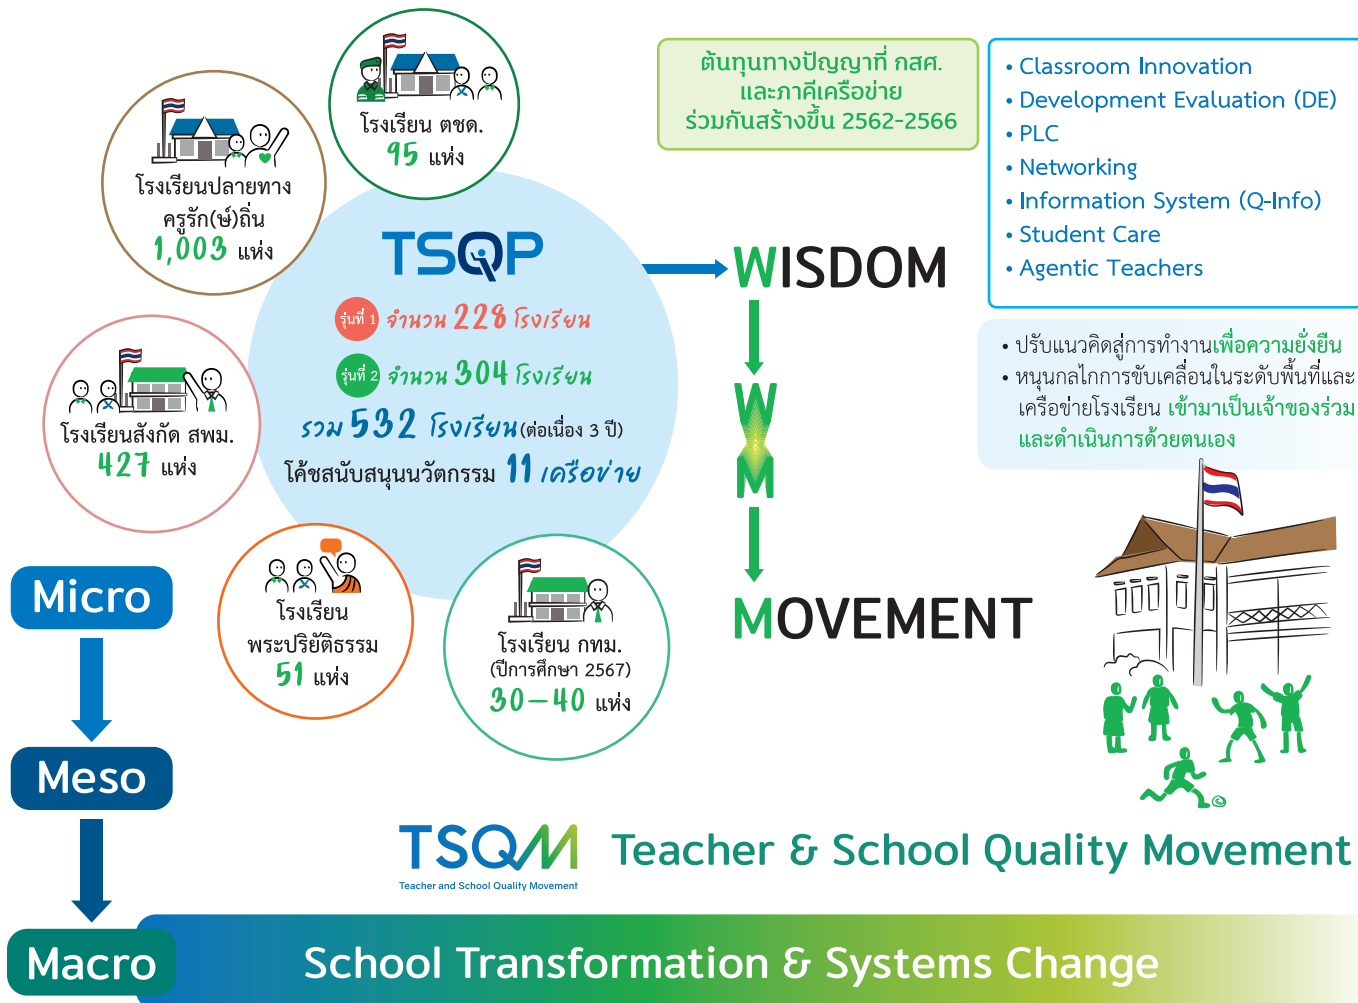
โรงเรียน ตชด.
95 แห่ง

โรงเรียนปลายทาง ครูรัก(ษ์)ถิ่น
1,003 แห่ง

ต้นทุนทางปัญญาที่ กสศ. และภาคีเครือข่าย ร่วมกันสร้างขึ้น 2562-2566

• Classroom Innovation
• Development Evaluation (DE)
• PLC
• Networking
• Information System (Q-Info)
• Student Care
• Agentic Teachers

TSQP

รุ่นที่ 1 จำนวน 228 โรงเรียน

รุ่นที่ 2 จำนวน 304 โรงเรียน

รวม 532 โรงเรียน(ต่อเนื่อง 3 ปี)

โค้ชสนับสนุนนวัตกรรม 11 เครือข่าย

WISDOM

W
M

MOVEMENT

• ปรับแนวคิดสู่การทำงานเพื่อความยั่งยืน
• หนุนกลไกการขับเคลื่อนในระดับพื้นที่และเครือข่ายโรงเรียน เข้ามาเป็นเจ้าของร่วมและดำเนินการด้วยตนเอง

โรงเรียนสังกัด สพม.
427 แห่ง

Micro

Meso

Macro

โรงเรียน พระปริยัติธรรม
51 แห่ง

โรงเรียน กทม.
(ปีการศึกษา 2567)
30–40 แห่ง

TSQM
Teacher and School Quality Movement

Teacher & School Quality Movement

School Transformation & Systems Change